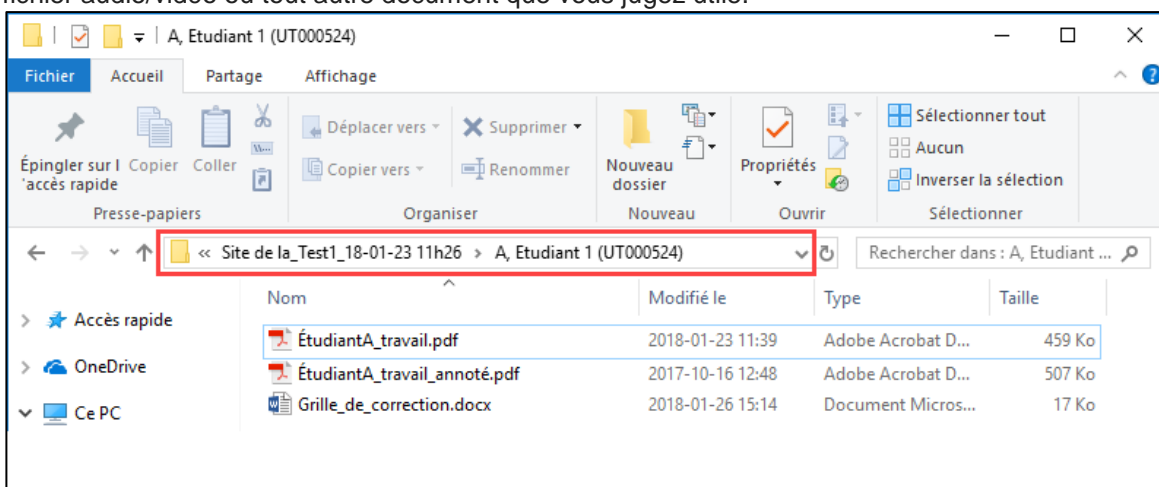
fichier audio/vidéo ou tout autre document que vous jugez utile.

A, Etudiant 1 (UT000524)

Fichier Accueil Partage Affichage

Épingler sur l'accès rapide Copier Coller
Presse-papiers

Déplacer vers Supprimer
Copier vers Renommer
Organiser

Nouveau dossier
Nouveau

Propriétés
Ouvrir

Sélectionner tout
Aucun
Inverser la sélection
Sélectionner

« Site de la_Test1_18-01-23 11h26 › A, Etudiant 1 (UT000524)

Rechercher dans : A, Etudiant ...

Accès rapide
OneDrive
Ce PC

| Nom | Modifié le | Type | Taille |
|---|---|---|---|
| ÉtudiantA_travail.pdf | 2018-01-23 11:39 | Adobe Acrobat D... | 459 Ko |
| ÉtudiantA_travail_annoté.pdf | 2017-10-16 12:48 | Adobe Acrobat D... | 507 Ko |
| Grille_de_correction.docx | 2018-01-26 15:14 | Document Micros... | 17 Ko |